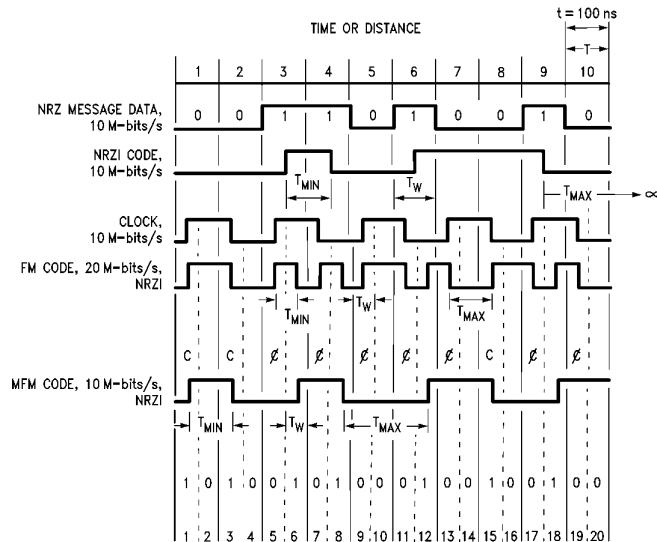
TIME OR DISTANCE

t = 100 ns

T

1 2 3 4 5 6 7 8 9 10

NRZ MESSAGE DATA, 10 M-bits/s

0 0 1 1 0 1 0 0 1 0

NRZI CODE, 10 M-bits/s

$T_{MIN}$

$T_W$

$T_{MAX}$ → ∝

CLOCK, 10 M-bits/s

FM CODE, 20 M-bits/s, NRZI

$T_{MIN}$

$T_W$

$T_{MAX}$

C C ₵ ₵ ₵ ₵ ₵ C ₵ ₵

MFM CODE, 10 M-bits/s, NRZI

$T_{MIN}$

$T_W$

$T_{MAX}$

1 0 1 0 0 1 0 1 0 0 0 1 0 0 1 0 0 1 0 0

1 2 3 4 5 6 7 8 9 10 11 12 13 14 15 16 17 18 19 20